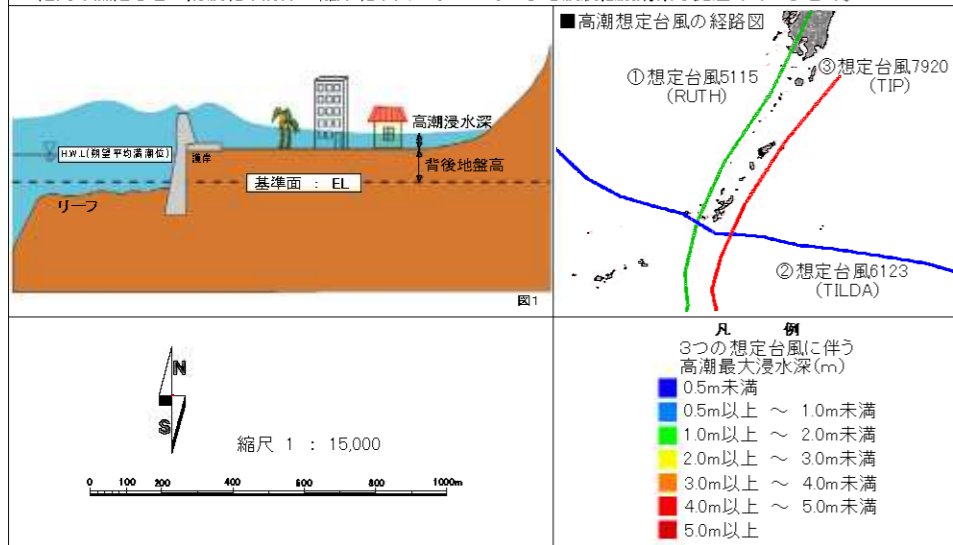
H.W.L(朔望平均満潮位)
護岸
高潮浸水深
背後地盤高
基準面 ： EL
リーフ
図1

■高潮想定台風の経路図
①想定台風5115 (RUTH)
③想定台風7920 (TIP)
②想定台風6123 (TILDA)

N
S
縮尺 1 ： 15,000
0 100 200 400 600 800 1000m

凡 例
3つの想定台風に伴う高潮最大浸水深(m)
0.5m未満
0.5m以上 ～ 1.0m未満
1.0m以上 ～ 2.0m未満
2.0m以上 ～ 3.0m未満
3.0m以上 ～ 4.0m未満
4.0m以上 ～ 5.0m未満
5.0m以上